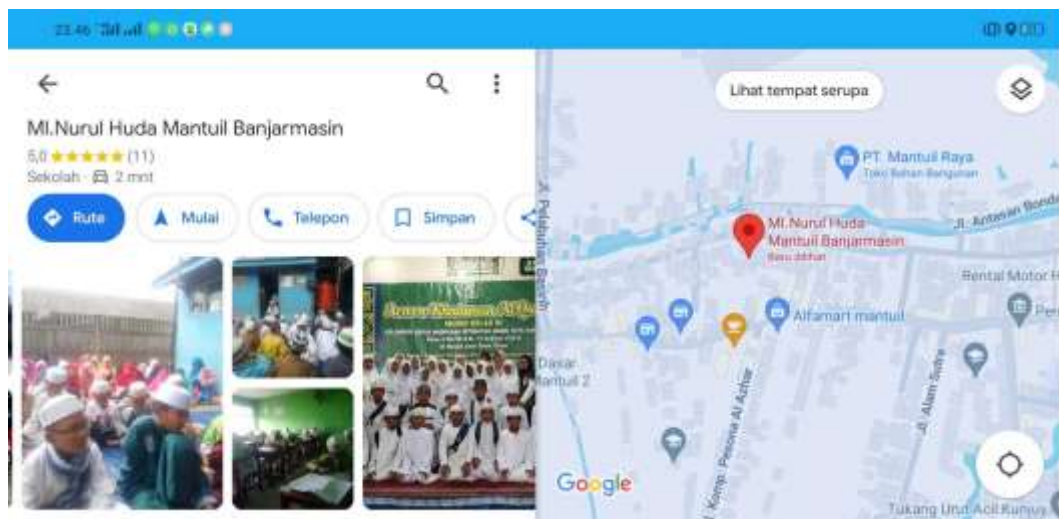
23.46

MI.Nurul Huda Mantuil Banjarmasin
5,0 ★★★★★ (11)
Sekolah · 2 mnt

Rute
Mulai
Telepon
Simpan

Lihat tempat serupa

PT. Mantuil Raya
Toko Bahan Bangunan

MI.Nurul Huda Mantuil Banjarmasin
Baru dilihat

Jl. Antasan Bondan

Rental Motor H

Alfamart mantuil

Pasar Mantuil 2

Jl. Pelabuhan Baru

Jl. Komp. Pesona Al Azhar

Jl. Alam Sutra

Google

Tukang Urut Acil Kunyu